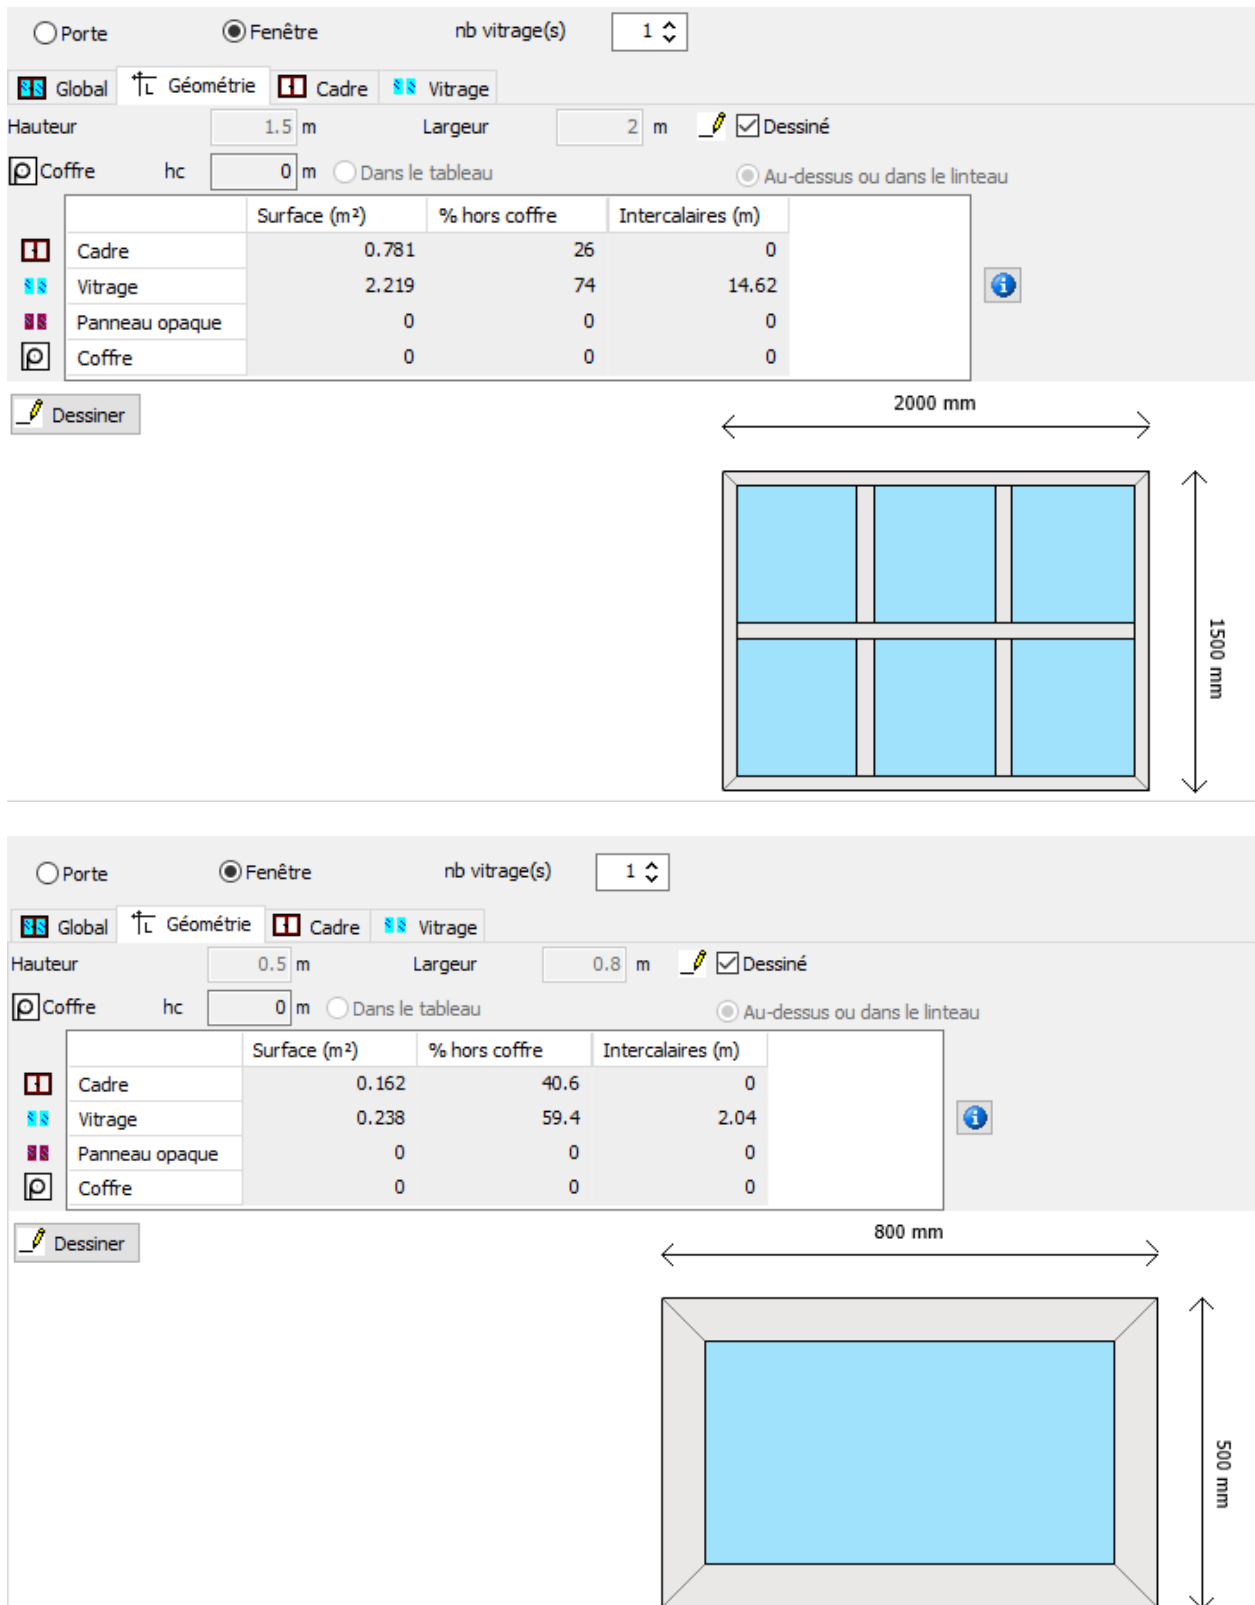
Porte Fenêtre nb vitrage(s) 1

Global Géométrie Cadre Vitrage

Hauteur 1.5 m Largeur 2 m Dessiné

Coffre hc 0 m Dans le tableau Au-dessus ou dans le linteau

| | Surface (m²) | % hors coffre | Intercalaires (m) |
|---|---|---|---|
| Cadre | 0.781 | 26 | 0 |
| Vitrage | 2.219 | 74 | 14.62 |
| Panneau opaque | 0 | 0 | 0 |
| Coffre | 0 | 0 | 0 |

Dessiner

2000 mm

1500 mm

Porte Fenêtre nb vitrage(s) 1

Global Géométrie Cadre Vitrage

Hauteur 0.5 m Largeur 0.8 m Dessiné

Coffre hc 0 m Dans le tableau Au-dessus ou dans le linteau

| | Surface (m²) | % hors coffre | Intercalaires (m) |
|---|---|---|---|
| Cadre | 0.162 | 40.6 | 0 |
| Vitrage | 0.238 | 59.4 | 2.04 |
| Panneau opaque | 0 | 0 | 0 |
| Coffre | 0 | 0 | 0 |

Dessiner

800 mm

500 mm